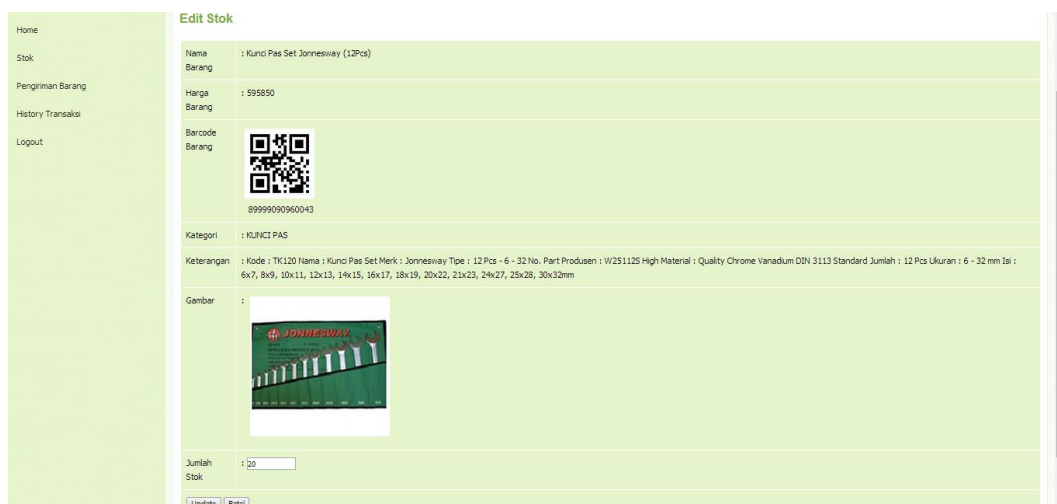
Home

Stok

Pengiriman Barang

History Transaksi

Logout

Edit Stok

| | |
|---|---|
| Nama Barang | : Kunci Pas Set Jonnesway (12Pcs) |
| Harga Barang | : 595850 |
| Barcode Barang | 89999090960043 |
| Kategori | : KUNCI PAS |
| Keterangan | : Kode : TK120 Nama : Kunci Pas Set Merk : Jonnesway Tipe : 12 Pcs - 6 - 32 No. Part Produsen : W25112S High Material : Quality Chrome Vanadium DIN 3113 Standard Jumlah : 12 Pcs Ukuran : 6 - 32 mm Isi : 6x7, 8x9, 10x11, 12x13, 14x15, 16x17, 18x19, 20x22, 21x23, 24x27, 25x28, 30x32mm |
| Gambar | : JONNESWAY |
| Jumlah Stok | : 20 |

Update Batal